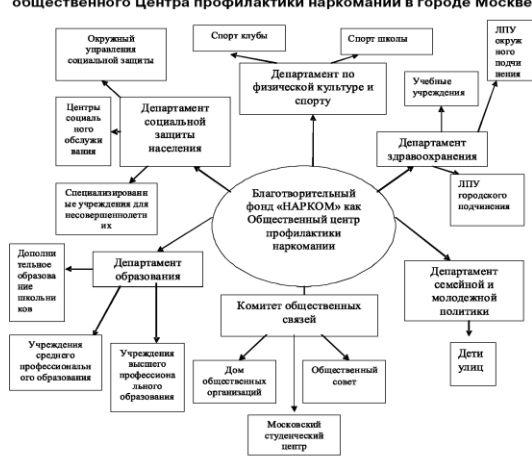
общественного Центра профилактики наркомании в городе Москве

Окружный управления социальной защиты

Спорт клубы

Спорт школы

ЛПУ окружного подчинения

Департамент по физической культуре и спорту

Учебные учреждения

Центры социального обслуживания

Департамент социальной защиты населения

Департамент здравоохранения

Специализированные учреждения для несовершеннолетних

Благотворительный фонд «НАРКОМ» как Общественный центр профилактики наркомании

ЛПУ городского подчинения

Дополнительное образование школьников

Департамент образования

Департамент семейной и молодежной политики

Комитет общественных связей

Дети улиц

Учреждения среднего профессионального образования

Учреждения высшего профессионального образования

Дом общественных организаций

Общественный совет

Московский студенческий центр